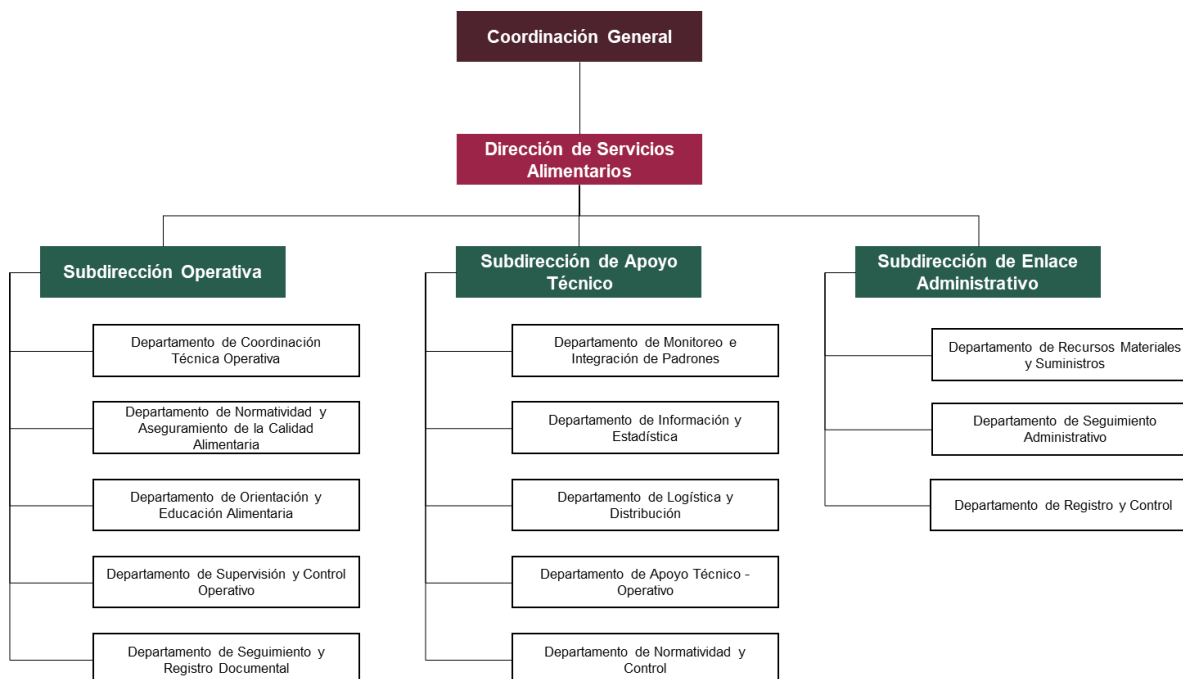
Coordinación General

Dirección de Servicios Alimentarios

Subdirección Operativa

Departamento de Coordinación Técnica Operativa

Departamento de Normatividad y Aseguramiento de la Calidad Alimentaria

Departamento de Orientación y Educación Alimentaria

Departamento de Supervisión y Control Operativo

Departamento de Seguimiento y Registro Documental

Subdirección de Apoyo Técnico

Departamento de Monitoreo e Integración de Padrones

Departamento de Información y Estadística

Departamento de Logística y Distribución

Departamento de Apoyo Técnico - Operativo

Departamento de Normatividad y Control

Subdirección de Enlace Administrativo

Departamento de Recursos Materiales y Suministros

Departamento de Seguimiento Administrativo

Departamento de Registro y Control